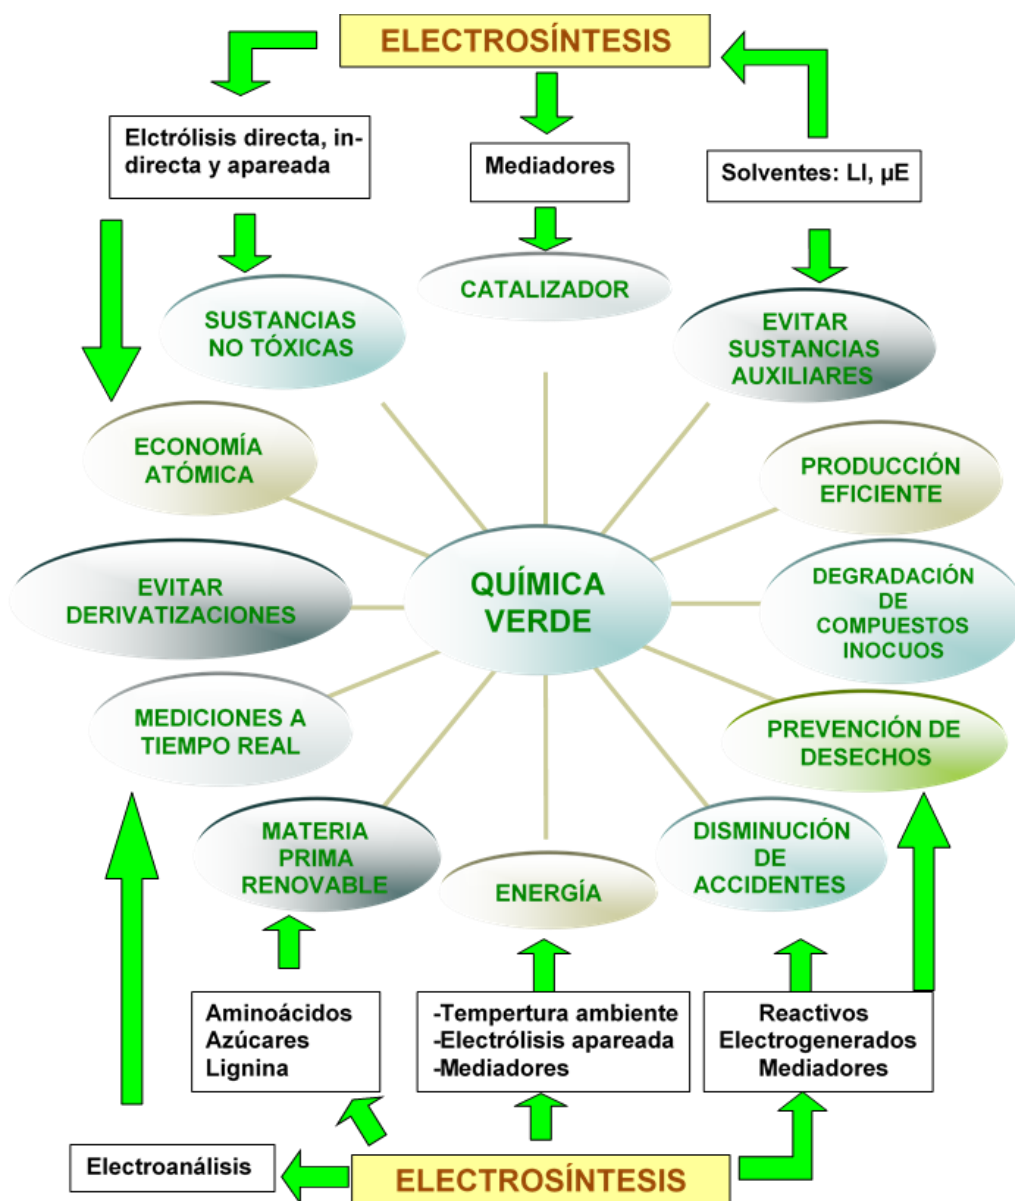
ELECTROSÍNTESIS

Elctrólisis directa, indirecta y apareada

Mediadores

Solventes: LI, µE

CATALIZADOR

SUSTANCIAS NO TÓXICAS

EVITAR SUSTANCIAS AUXILIARES

ECONOMÍA ATÓMICA

PRODUCCIÓN EFICIENTE

EVITAR DERIVATIZACIONES

QUÍMICA VERDE

DEGRADACIÓN DE COMPUESTOS INOCUOS

MEDICIONES A TIEMPO REAL

PREVENCIÓN DE DESECHOS

MATERIA PRIMA RENOVABLE

ENERGÍA

DISMINUCIÓN DE ACCIDENTES

Aminoácidos
Azúcares
Lignina

-Tempertura ambiente
-Electrólisis apareada
-Mediadores

Reactivos
Electrogenerados
Mediadores

Electroanálisis

ELECTROSÍNTESIS